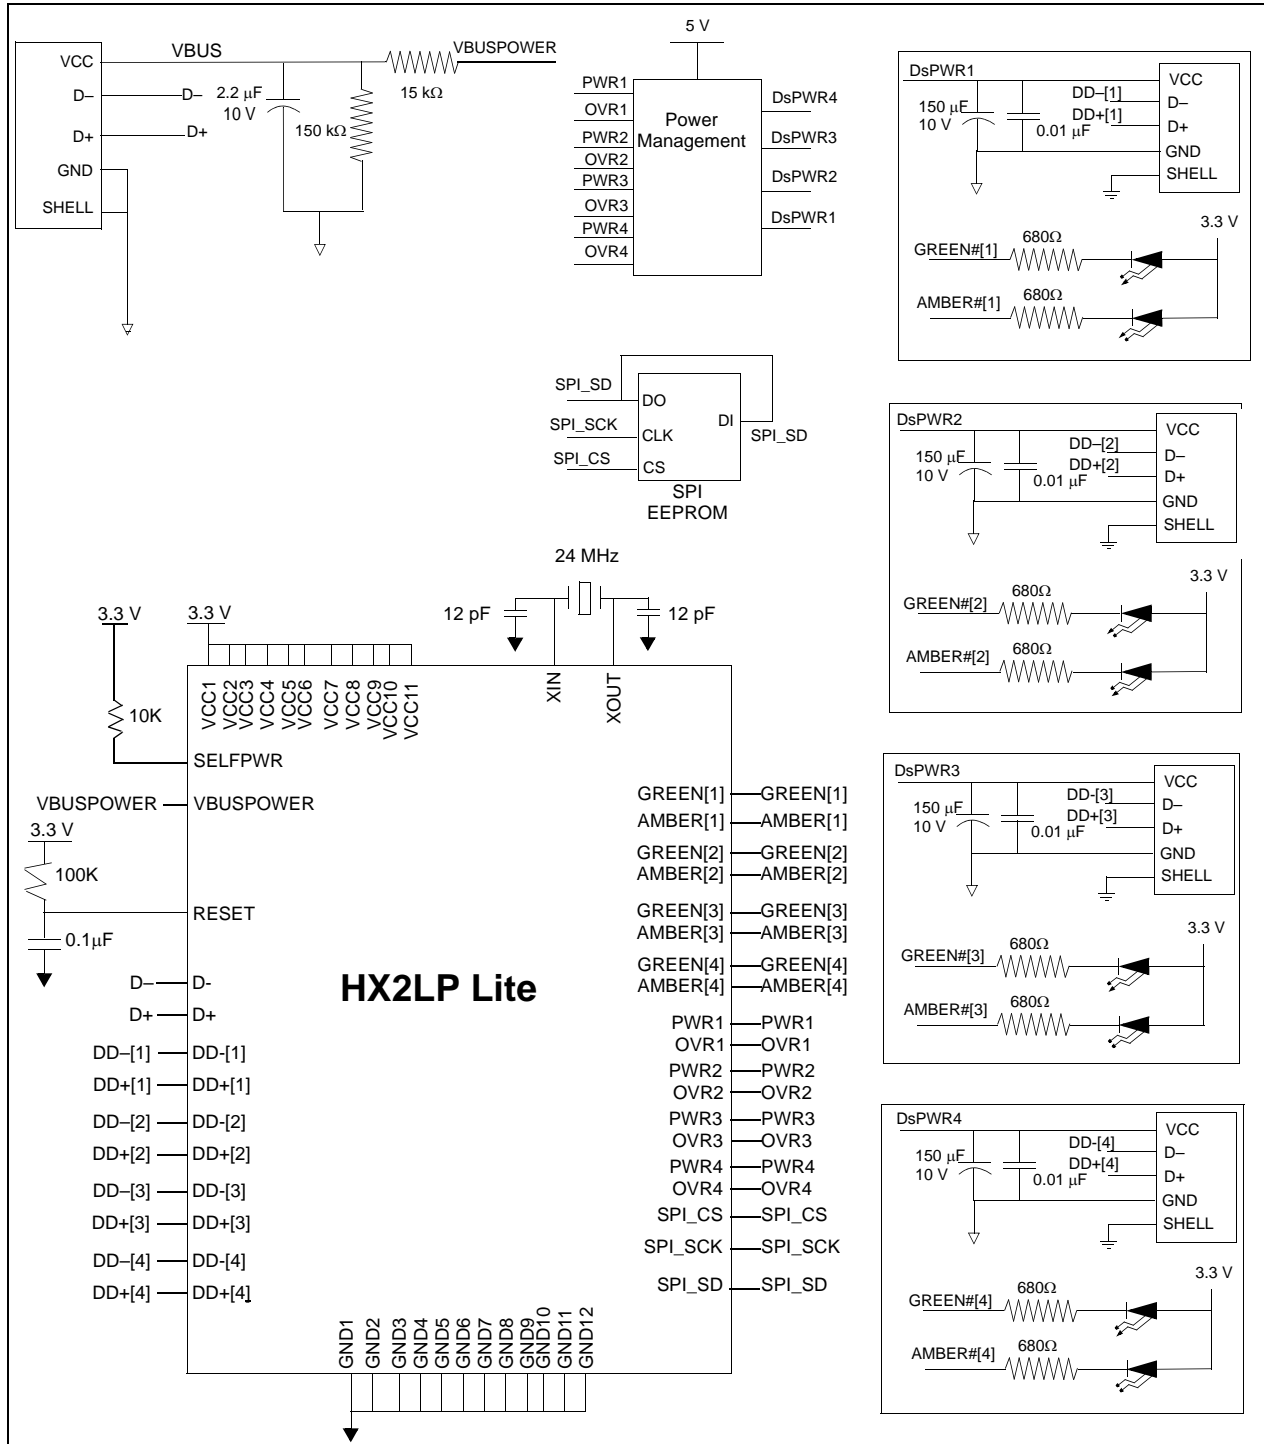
VCC
D–
D+
GND
SHELL
VBUS
D–
D+
2.2 μF
10 V
150 kΩ
VBUSPOWER
15 kΩ

5 V
PWR1
OVR1
PWR2
OVR2
PWR3
OVR3
PWR4
OVR4
Power Management
DsPWR4
DsPWR3
DsPWR2
DsPWR1

DsPWR1
150 μF
10 V
0.01 μF
DD–[1]
DD+[1]
VCC
D–
D+
GND
SHELL
3.3 V
GREEN#[1]
680Ω
AMBER#[1]
680Ω

SPI_SD
SPI_SCK
SPI_CS
DO
CLK
CS
DI
SPI_SD
SPI
EEPROM

DsPWR2
150 μF
10 V
0.01 μF
DD–[2]
DD+[2]
VCC
D–
D+
GND
SHELL
3.3 V
GREEN#[2]
680Ω
AMBER#[2]
680Ω

24 MHz
12 pF
12 pF
3.3 V
3.3 V
10K
VCC1 VCC2 VCC3 VCC4 VCC5 VCC6 VCC7 VCC8 VCC9 VCC10 VCC11
XIN
XOUT
SELFPWR
VBUSPOWER
VBUSPOWER
3.3 V
100K
RESET
0.1μF
D–
D-
D+
D+
DD–[1]
DD-[1]
DD+[1]
DD+[1]
DD–[2]
DD-[2]
DD+[2]
DD+[2]
DD–[3]
DD-[3]
DD+[3]
DD+[3]
DD–[4]
DD-[4]
DD+[4]
DD+[4]
HX2LP Lite
GREEN[1]
GREEN[1]
AMBER[1]
AMBER[1]
GREEN[2]
GREEN[2]
AMBER[2]
AMBER[2]
GREEN[3]
GREEN[3]
AMBER[3]
AMBER[3]
GREEN[4]
GREEN[4]
AMBER[4]
AMBER[4]
PWR1
PWR1
OVR1
OVR1
PWR2
PWR2
OVR2
OVR2
PWR3
PWR3
OVR3
OVR3
PWR4
PWR4
OVR4
OVR4
SPI_CS
SPI_CS
SPI_SCK
SPI_SCK
SPI_SD
SPI_SD
GND1 GND2 GND3 GND4 GND5 GND6 GND7 GND8 GND9 GND10 GND11 GND12

DsPWR3
150 μF
10 V
0.01 μF
DD-[3]
DD+[3]
VCC
D–
D+
GND
SHELL
3.3 V
GREEN#[3]
680Ω
AMBER#[3]
680Ω

DsPWR4
150 μF
10 V
0.01 μF
DD-[4]
DD+[4]
VCC
D–
D+
GND
SHELL
3.3 V
GREEN#[4]
680Ω
AMBER#[4]
680Ω